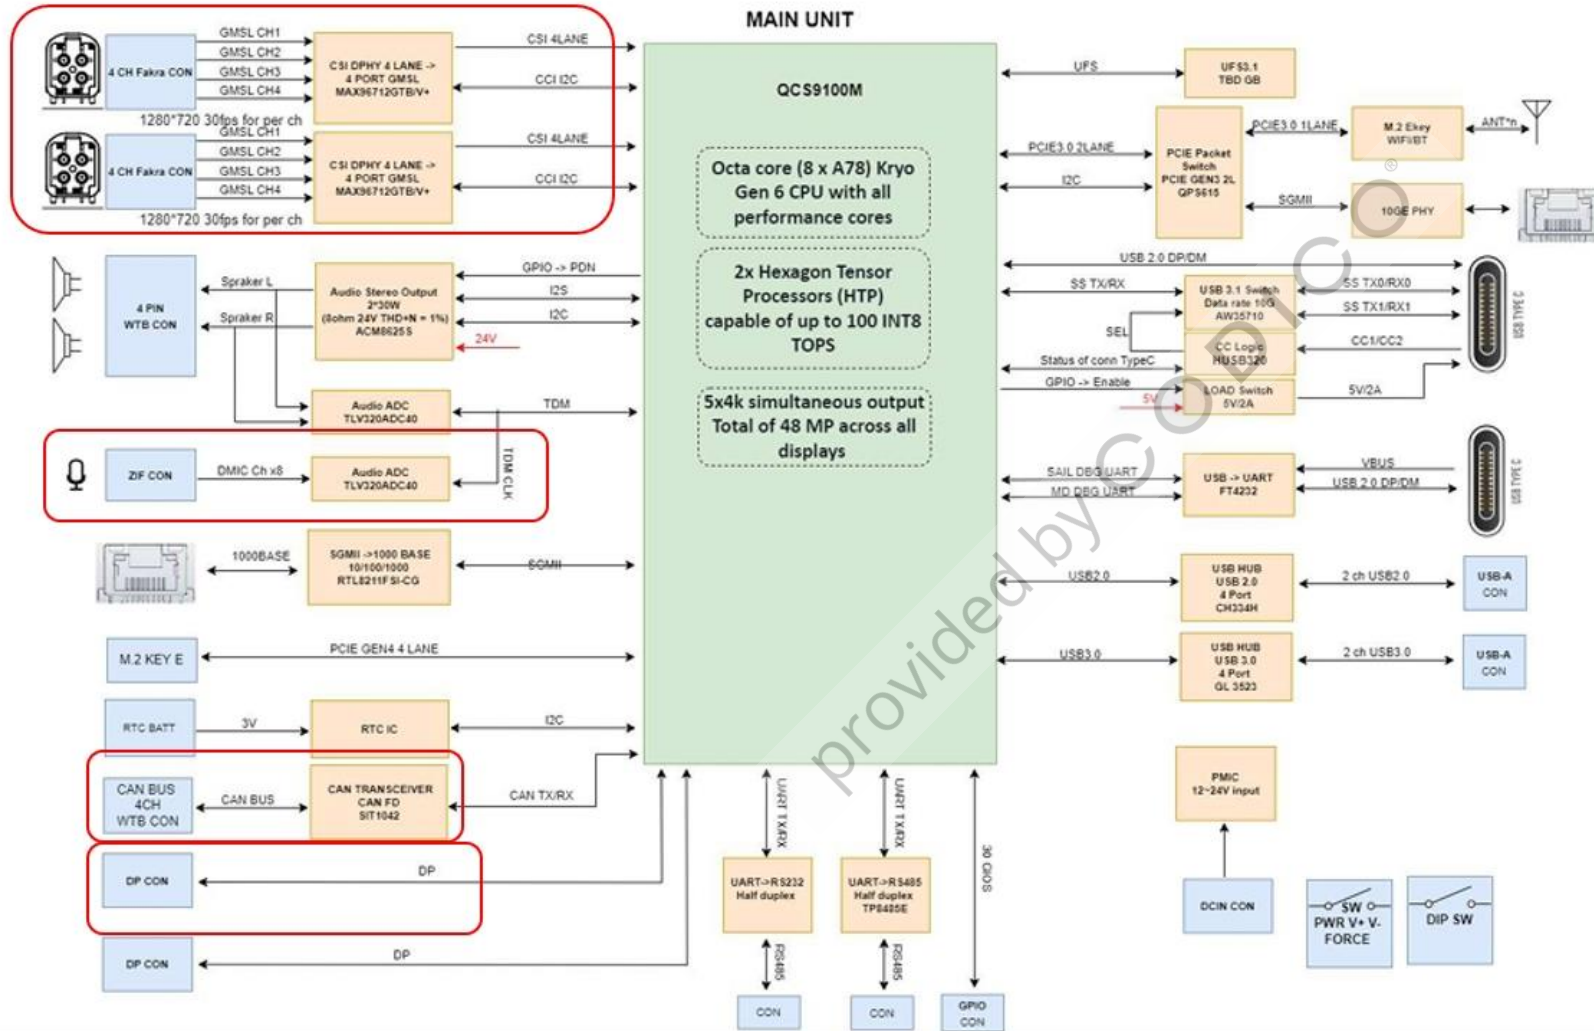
MAIN UNIT

QCS9100M

Octa core (8 x A78) Kryo Gen 6 CPU with all performance cores

2x Hexagon Tensor Processors (HTP) capable of up to 100 INT8 TOPS

5x4k simultaneous output Total of 48 MP across all displays

4 CH Fakra CON
GMSL CH1
GMSL CH2
GMSL CH3
GMSL CH4
CSI DPHY 4 LANE -> 4 PORT GMSL MAX96712GTB/V+
CSI 4LANE
CCI I2C
1280*720 30fps for per ch

4 CH Fakra CON
GMSL CH1
GMSL CH2
GMSL CH3
GMSL CH4
CSI DPHY 4 LANE -> 4 PORT GMSL MAX96712GTB/V+
CSI 4LANE
CCI I2C
1280*720 30fps for per ch

4 PIN WTB CON
Spraker L
Spraker R
Audio Stereo Output 2*30W (8ohm 24V THD+N = 1%) ACM8625S
GPIO -> PDN
I2S
I2C
24V

Audio ADC TLV320ADC40
TDM
TDM CLK

ZIF CON
DMIC Ch x8
Audio ADC TLV320ADC40

1000BASE
SGMII ->1000 BASE 10/100/1000 RTL8211FSI-CG
SGMII

M.2 KEY E
PCIE GEN4 4 LANE

RTC BATT
3V
RTC IC
I2C

CAN BUS 4CH WTB CON
CAN BUS
CAN TRANSCEIVER CAN FD SIT1042
CAN TX/RX

DP CON
DP

DP CON
DP

UFS
UFS3.1 TBD GB

PCIE3.0 2LANE
I2C
PCIE Packet Switch PCIE GEN3 2L QPS615
PCIE3.0 1LANE
M.2 Ekey WIFI/BT
ANT*n
SGMII
10GE PHY

USB 2.0 DP/DM
SS TX/RX
USB 3.1 Switch Data rate 10G AW35710
SS TX0/RX0
SS TX1/RX1
SEL
CC Logic HUSB320
CC1/CC2
Status of conn TypeC
GPIO -> Enable
5V
LOAD Switch 5V/2A
5V/2A
USB3 TYPE C

SAIL DBG UART
MD DBG UART
USB -> UART FT4232
VBUS
USB 2.0 DP/DM
USB3 TYPE C

USB2.0
USB HUB USB 2.0 4 Port CH334H
2 ch USB2.0
USB-A CON

USB3.0
USB HUB USB 3.0 4 Port GL 3523
2 ch USB3.0
USB-A CON

UART TX/RX
UART->RS232 Half duplex
RS485
CON

UART TX/RX
UART->RS485 Half duplex TP8485E
RS485
CON

GPIO 36
GPIO CON

PMIC 12~24V input
DCIN CON
SW
PWR V+ V- FORCE
DIP SW

provided by CODICO